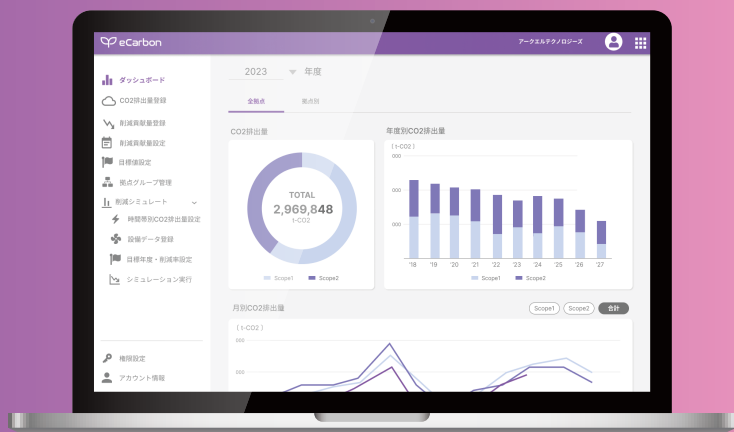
eCarbon

アークエルテクノロジーズ

ダッシュボード
CO2排出量登録
削減貢献量登録
削減貢献量設定
目標値設定
拠点グループ管理
削減シミュレート
時間帯別CO2排出量設定
設備データ登録
目標年度・削減率設定
シミュレーション実行

権限設定
アカウント情報

2023 年度

全拠点 拠点別

CO2排出量

TOTAL
2,969,848
t-CO2

Scope1 Scope2

年度別CO2排出量

( t-CO2 )
000
000
000

'18 '19 '20 '21 '22 '23 '24 '25 '26 '27

Scope1 Scope2

月別CO2排出量

Scope1 Scope2 合計

( t-CO2 )
000
000